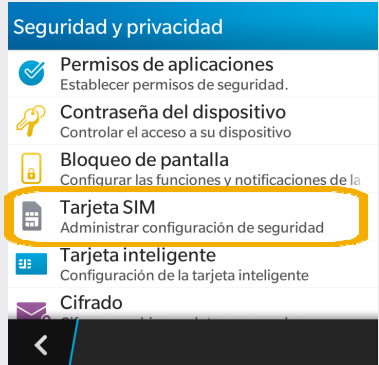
Seguridad y privacidad

Permisos de aplicaciones
Establecer permisos de seguridad.

Contraseña del dispositivo
Controlar el acceso a su dispositivo

Bloqueo de pantalla
Configurar las funciones y notificaciones de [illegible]

Tarjeta SIM
Administrar configuración de seguridad

Tarjeta inteligente
Configuración de la tarjeta inteligente

Cifrado
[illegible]